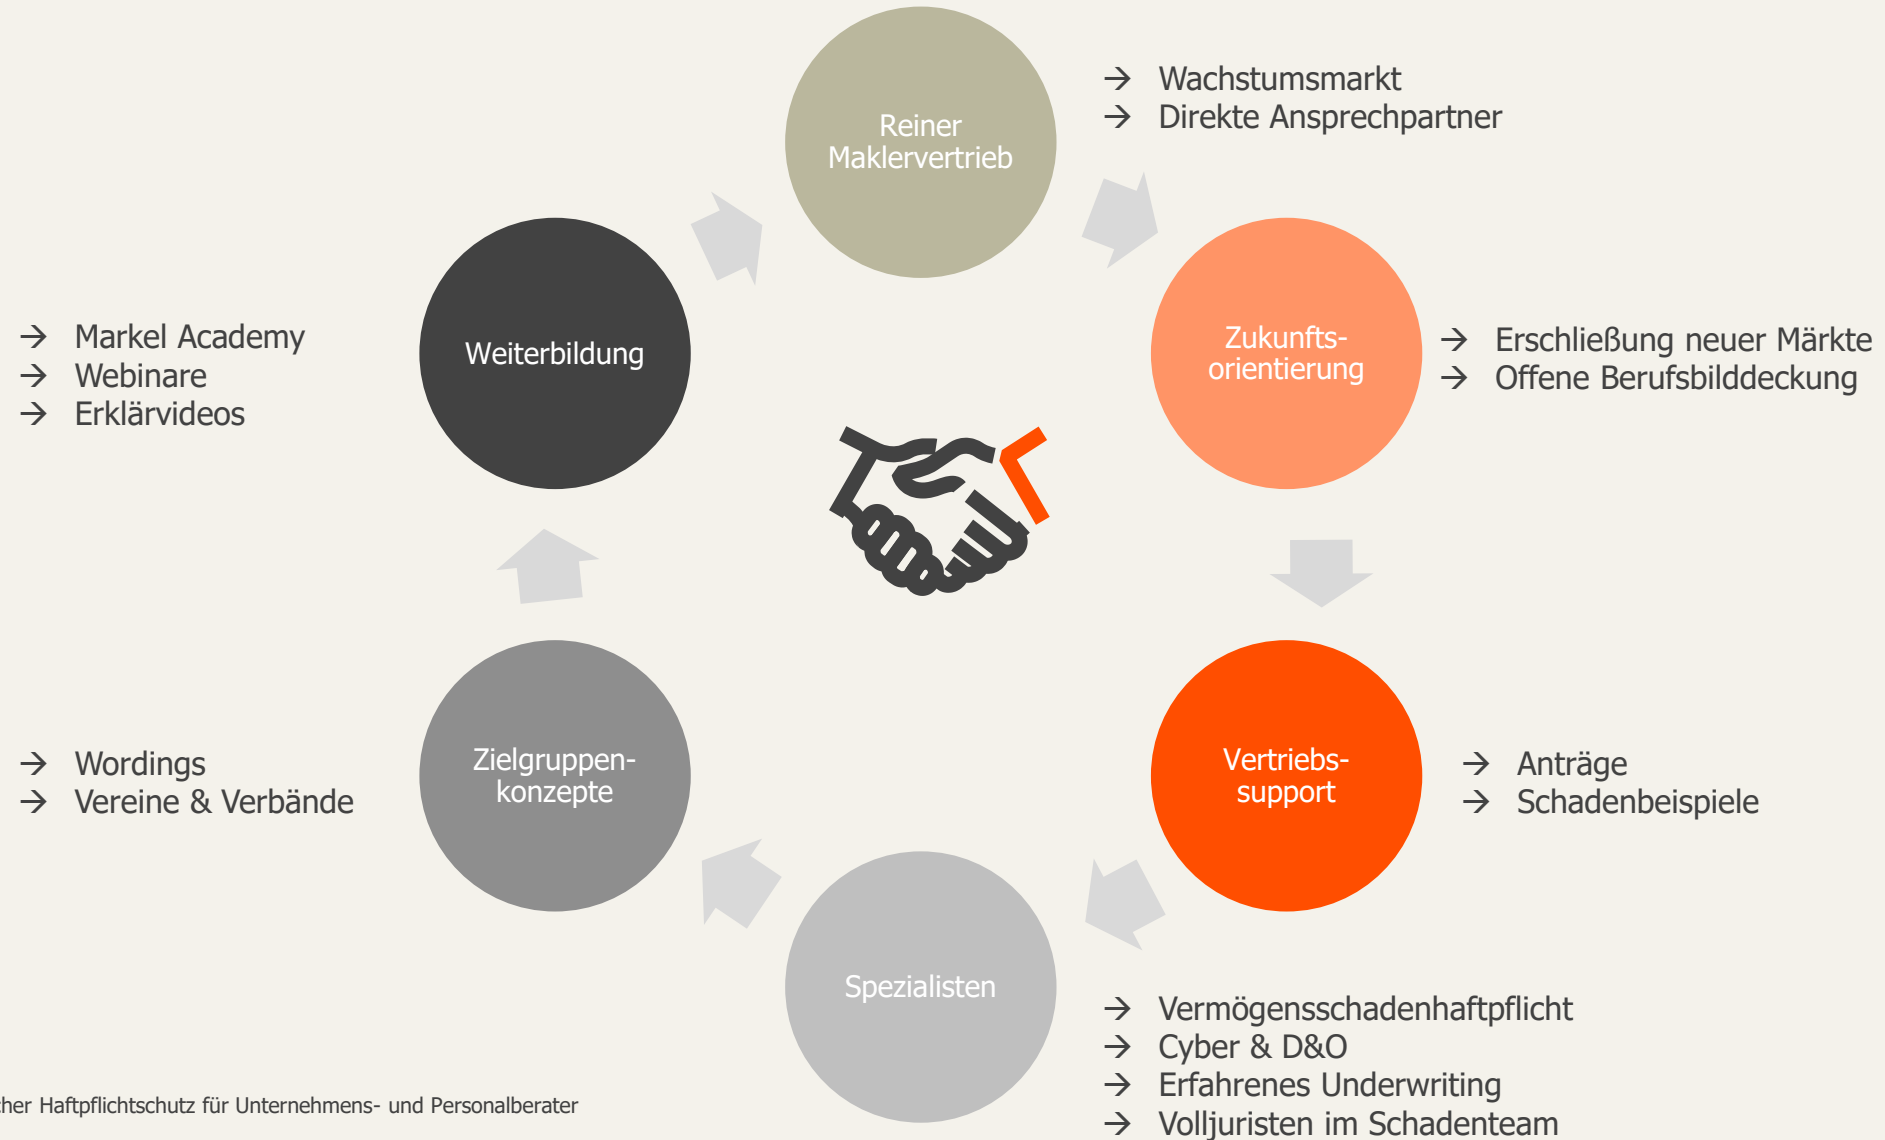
Reiner Maklervertrieb

→ Wachstumsmarkt
→ Direkte Ansprechpartner

Zukunftsorientierung

→ Erschließung neuer Märkte
→ Offene Berufsbilddeckung

Vertriebssupport

→ Anträge
→ Schadenbeispiele

Spezialisten

→ Vermögensschadenhaftpflicht
→ Cyber & D&O
→ Erfahrenes Underwriting
→ Volljuristen im Schadenteam

Zielgruppenkonzepte

→ Wordings
→ Vereine & Verbände

Weiterbildung

→ Markel Academy
→ Webinare
→ Erklärvideos

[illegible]her Haftpflichtschutz für Unternehmens- und Personalberater